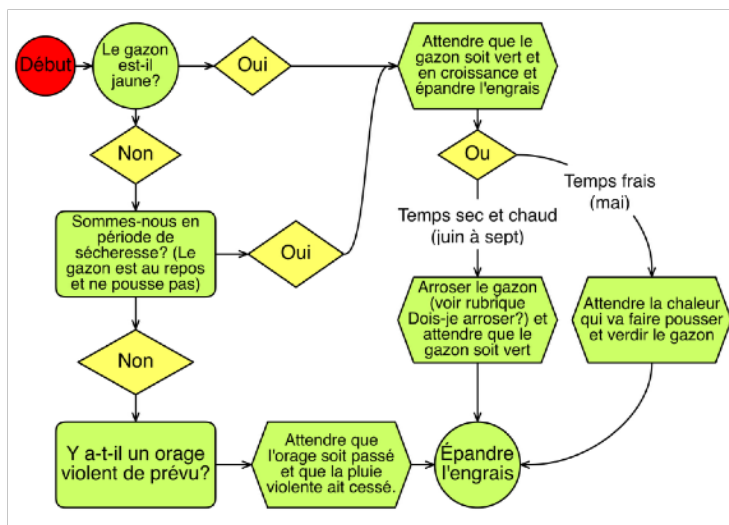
Début

Le gazon est-il jaune?

Oui

Attendre que le gazon soit vert et en croissance et épandre l'engrais

Non

Ou

Temps frais (mai)

Sommes-nous en période de sécheresse? (Le gazon est au repos et ne pousse pas)

Oui

Temps sec et chaud (juin à sept)

Arroser le gazon (voir rubrique Dois-je arroser?) et attendre que le gazon soit vert

Attendre la chaleur qui va faire pousser et verdir le gazon

Non

Y a-t-il un orage violent de prévu?

Attendre que l'orage soit passé et que la pluie violente ait cessé.

Épandre l'engrais